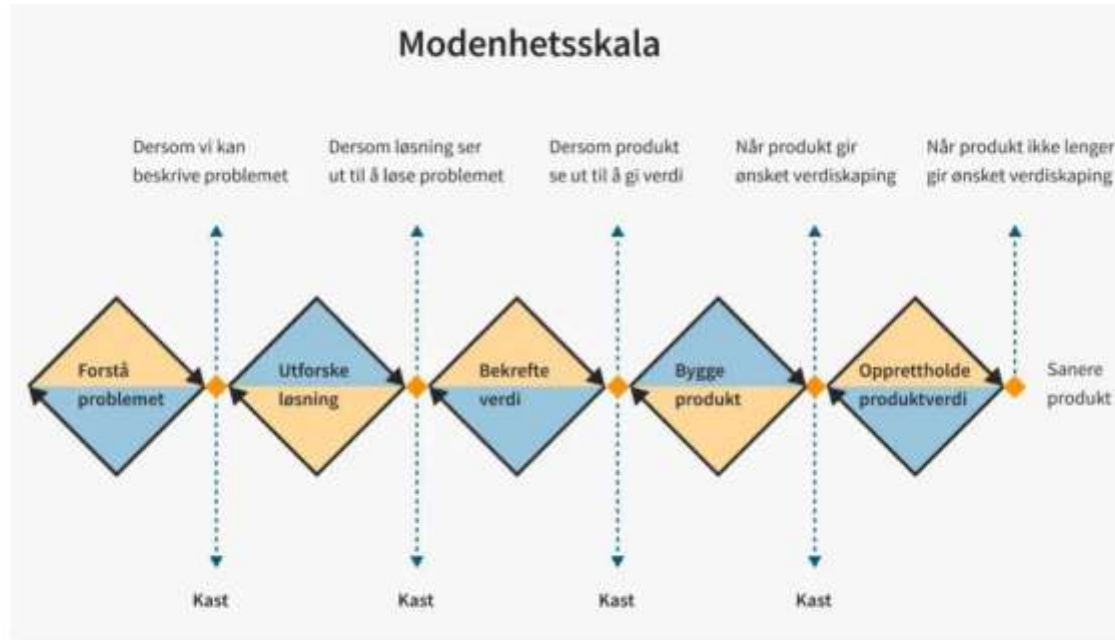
Modenhetsskala

Dersom vi kan beskrive problemet

Dersom løsning ser ut til å løse problemet

Dersom produkt se ut til å gi verdi

Når produkt gir ønsket verdiskaping

Når produkt ikke lenger gir ønsket verdiskaping

Forstå problemet

Utforske løsning

Bekrefte verdi

Bygge produkt

Opprettholde produktverdi

Sanere produkt

Kast

Kast

Kast

Kast